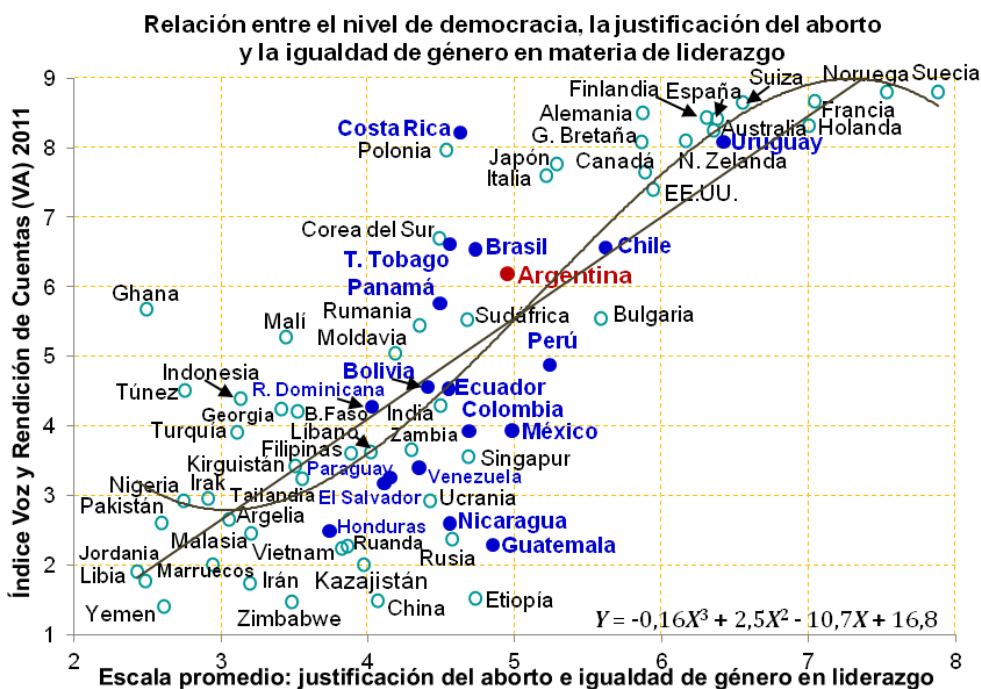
Relación entre el nivel de democracia, la justificación del aborto y la igualdad de género en materia de liderazgo

Índice Voz y Rendición de Cuentas (VA) 2011

Escala promedio: justificación del aborto e igualdad de género en liderazgo

9
8
7
6
5
4
3
2
1

2
3
4
5
6
7
8

Finlandia
España
Suiza
Noruega
Suecia
Alemania
Francia
Costa Rica
G. Bretaña
Australia
Holanda
Polonia
Uruguay
Japón
Canadá
N. Zelanda
Italia
EE.UU.
Corea del Sur
Brasil
Chile
T. Tobago
Argentina
Ghana
Panamá
Rumania
Sudáfrica
Bulgaria
Malí
Moldavia
Perú
Indonesia
Bolivia
Túnez
R. Dominicana
Ecuador
Georgia
B.Faso
India
Colombia
Turquía
Líbano
Zambia
México
Filipinas
Kirguistán
Singapur
Paraguay
Venezuela
Nigeria
Irak
Tailandia
El Salvador
Ucrania
Pakistán
Argelia
Nicaragua
Honduras
Malasia
Ruanda
Guatemala
Vietnam
Rusia
Jordania
Marruecos
Libia
Irán
Kazajistán
Etiopía
Yemen
Zimbabwe
China

$Y = -0,16X^3 + 2,5X^2 - 10,7X + 16,8$